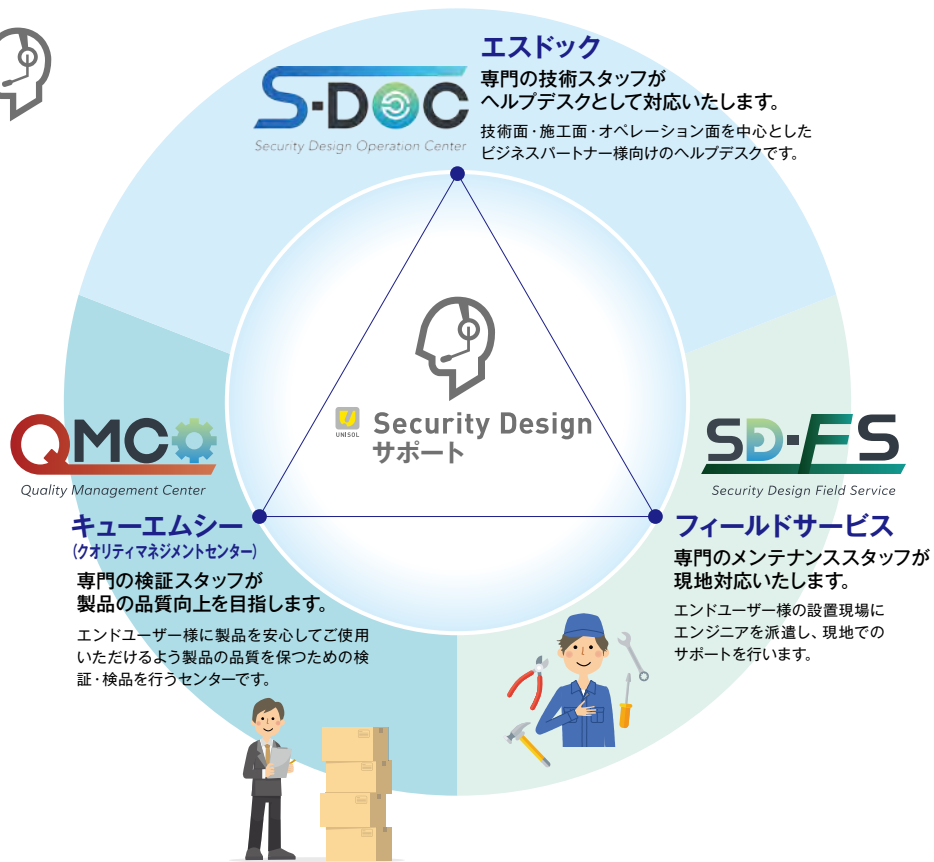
S-DOC
Security Design Operation Center

エスドック
専門の技術スタッフがヘルプデスクとして対応いたします。
技術面・施工面・オペレーション面を中心としたビジネスパートナー様向けのヘルプデスクです。

UNISOL
Security Design サポート

QMC
Quality Management Center

キューエムシー
(クオリティマネジメントセンター)
専門の検証スタッフが製品の品質向上を目指します。
エンドユーザー様に製品を安心してご使用いただけるよう製品の品質を保つための検証・検品を行うセンターです。

SD-FS
Security Design Field Service

フィールドサービス
専門のメンテナンススタッフが現地対応いたします。
エンドユーザー様の設置現場にエンジニアを派遣し、現地でのサポートを行います。